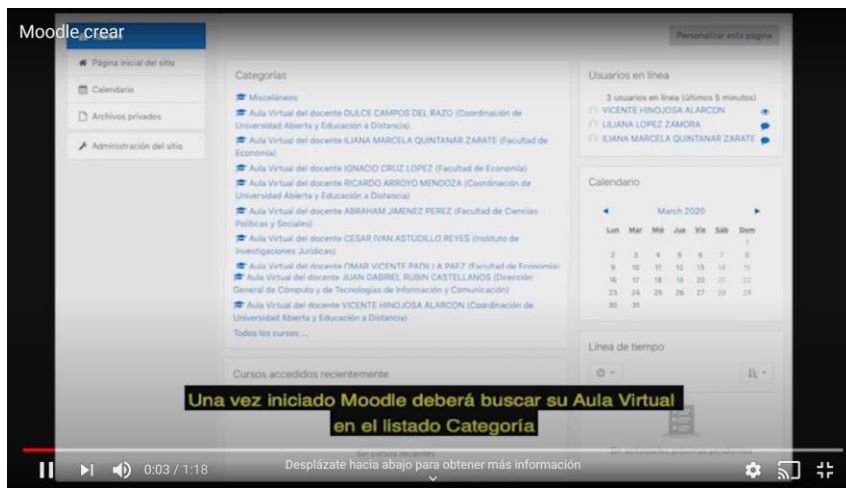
Moodle crear

Personalizar esta página

Página inicial del sitio
Calendario
Archivos privados
Administración del sitio

Categorías

Misceláneos
Aula Virtual del docente DULCE CAMPOS DEL RAZO (Coordinación de Universidad Abierta y Educación a Distancia)
Aula Virtual del docente ILIANA MARCELA QUINTANAR ZARATE (Facultad de Economía)
Aula Virtual del docente IGNACIO CRUZ LOPEZ (Facultad de Economía)
Aula Virtual del docente RICARDO ARROYO MENDOZA (Coordinación de Universidad Abierta y Educación a Distancia)
Aula Virtual del docente ABRAHAM JIMENEZ PEREZ (Facultad de Ciencias Políticas y Sociales)
Aula Virtual del docente CESAR IVAN ASTUDILLO REYES (Instituto de Investigaciones Jurídicas)
Aula Virtual del docente OMAR VICENTE PADILLA PAEZ (Facultad de Economía)
Aula Virtual del docente JUAN GABRIEL RUBIN CASTELLANOS (Dirección General de Cómputo y de Tecnologías de Información y Comunicación)
Aula Virtual del docente VICENTE HINOJOSA ALARCON (Coordinación de Universidad Abierta y Educación a Distancia)
Todos los cursos ...

Cursos accedidos recientemente

Usuarios en línea

3 usuarios en línea (últimos 5 minutos)
VICENTE HINOJOSA ALARCON
LILIANA LOPEZ ZAMORA
ILIANA MARCELA QUINTANAR ZARATE

Calendario

March 2020

| Lun | Mar | Mié | Jue | Vie | Sáb | Dom |
|---|---|---|---|---|---|---|
| | | | | | | 1 |
| 2 | 3 | 4 | 5 | 6 | 7 | 8 |
| 9 | 10 | 11 | 12 | 13 | 14 | 15 |
| 16 | 17 | 18 | 19 | 20 | 21 | 22 |
| 23 | 24 | 25 | 26 | 27 | 28 | 29 |
| 30 | 31 | | | | | |

Línea de tiempo

Una vez iniciado Moodle deberá buscar su Aula Virtual en el listado Categoría

Sin cursos recientes

Sin actividades próximas pendientes

0:03 / 1:18
Desplázate hacia abajo para obtener más información